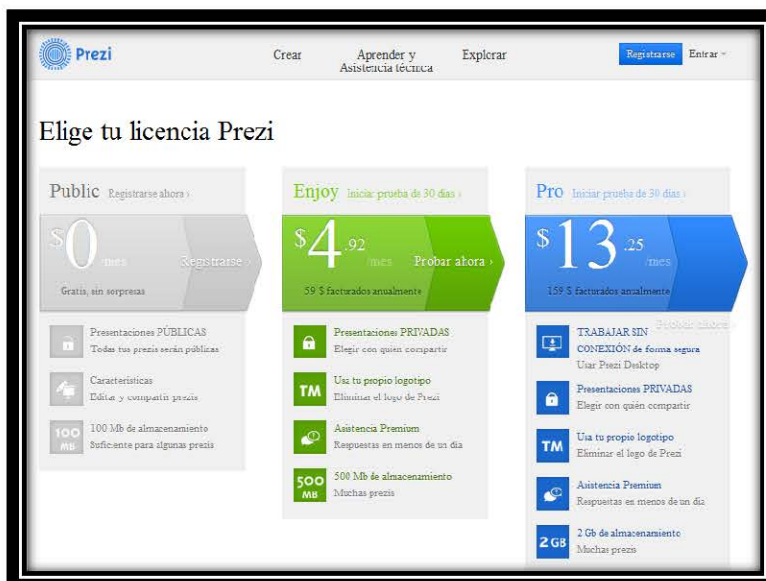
Prezi

Crear

Aprender y Asistencia técnica

Explorar

Registrarse

Entrar

Elige tu licencia Prezi

Public Registrarse ahora ›

$0 /mes

Registrarse

Gratis, sin sorpresas

Presentaciones PÚBLICAS
Todas tus prezis serán públicas

Características
Editar y compartir prezis

100 MB

100 Mb de almacenamiento
Suficiente para algunas prezis

Enjoy Iniciar prueba de 30 días ›

$4.92 /mes

Probar ahora ›

59 $ facturados anualmente

Presentaciones PRIVADAS
Elegir con quién compartir

TM

Usa tu propio logotipo
Eliminar el logo de Prezi

Asistencia Premium
Respuestas en menos de un día

500 MB

500 Mb de almacenamiento
Muchas prezis

Pro Iniciar prueba de 30 días ›

$13.25 /mes

Probar ahora ›

159 $ facturados anualmente

TRABAJAR SIN CONEXIÓN de forma segura
Usar Prezi Desktop

Presentaciones PRIVADAS
Elegir con quién compartir

TM

Usa tu propio logotipo
Eliminar el logo de Prezi

Asistencia Premium
Respuestas en menos de un día

2 GB

2 Gb de almacenamiento
Muchas prezis